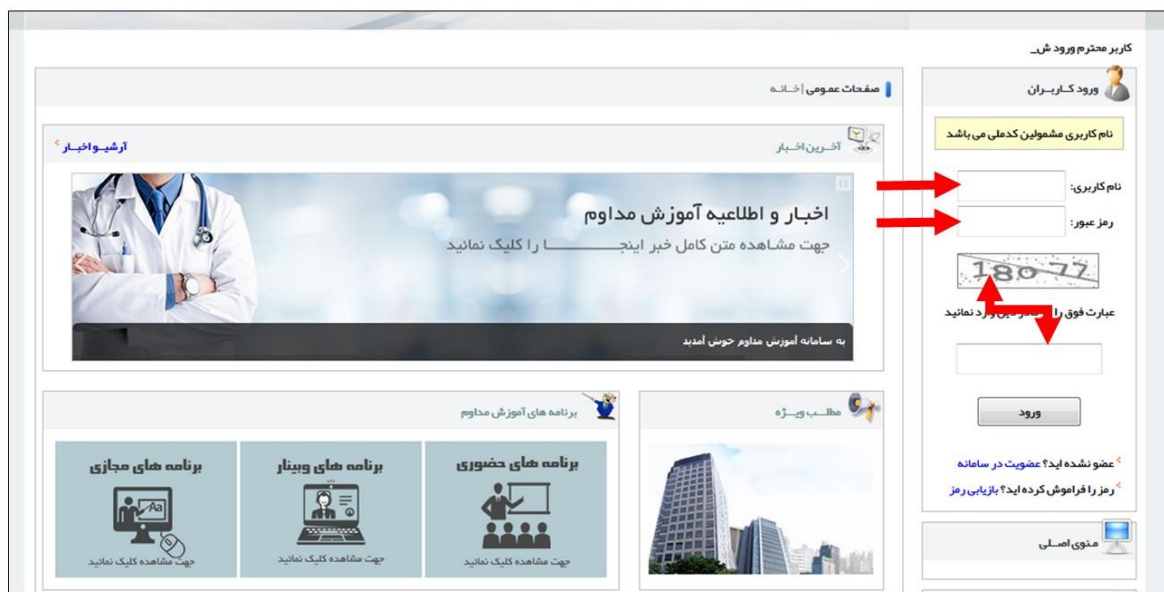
کاربر محترم ورود ش_

ورود کـاربـران

نام کاربری مشمولین کدملی می باشد

نام کاربری:

رمز عبور:

18077

عبارت فوق را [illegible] وارد نمائید

ورود

عضو نشده اید؟ عضویت در سامانه

رمز را فراموش کرده اید؟ بازیابی رمز

منوی اصلـی

صفحات عمومی | خـانـه

آخـرین اخـبار

آرشیـو اخبـار

اخبار و اطلاعیه آموزش مداوم

جهت مشاهده متن کامل خبر اینجـــــــــا را کلیک نمائید

به سامانه آموزش مداوم خوش آمدید

مطـلب ویــژه

برنامه های آموزش مداوم

برنامه های حضوری

جهت مشاهده کلیک نمائید

برنامه های وبینار

جهت مشاهده کلیک نمائید

برنامه های مجازی

جهت مشاهده کلیک نمائید